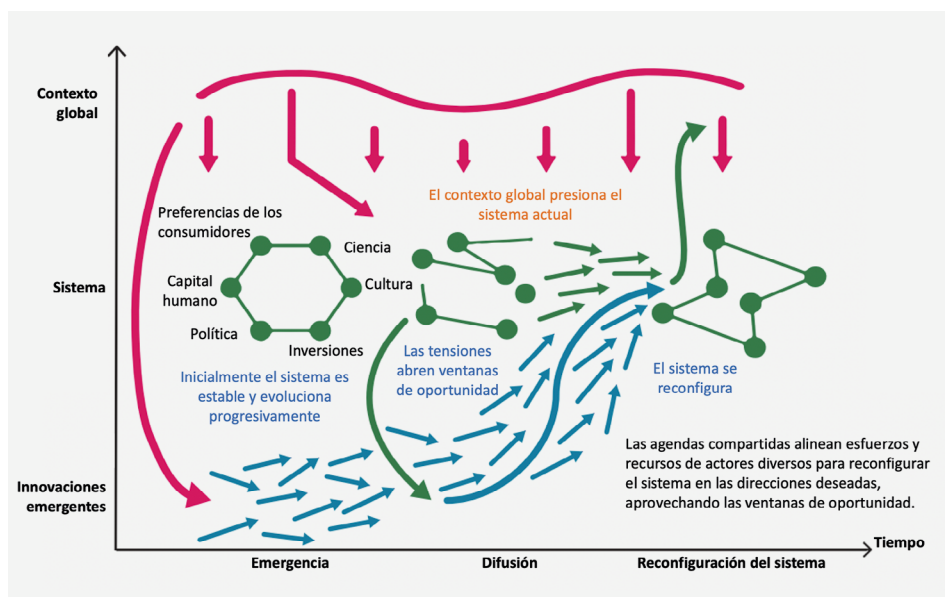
Contexto global

Sistema

Innovaciones emergentes

El contexto global presiona el sistema actual

Preferencias de los consumidores

Ciencia

Capital humano

Cultura

Política

Inversiones

Inicialmente el sistema es estable y evoluciona progresivamente

Las tensiones abren ventanas de oportunidad

El sistema se reconfigura

Las agendas compartidas alinean esfuerzos y recursos de actores diversos para reconfigurar el sistema en las direcciones deseadas, aprovechando las ventanas de oportunidad.

Tiempo

Emergencia

Difusión

Reconfiguración del sistema